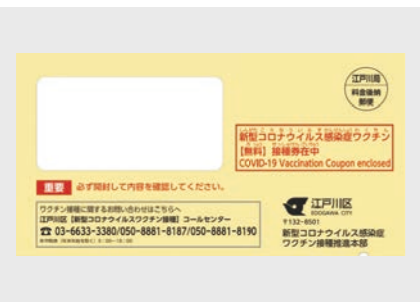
江戸川局
料金後納
郵便

新型コロナウイルス感染症ワクチン
【無料】接種券在中
COVID-19 Vaccination Coupon enclosed

重要 必ず開封して内容を確認してください。

ワクチン接種に関するお問い合わせはこちらへ
江戸川区【新型コロナウイルスワクチン接種】コールセンター
☎ 03-6633-3380/050-8881-8187/050-8881-8190
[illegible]

江戸川区
EDOGAWA CITY
〒132-8501
新型コロナウイルス感染症
ワクチン接種推進本部